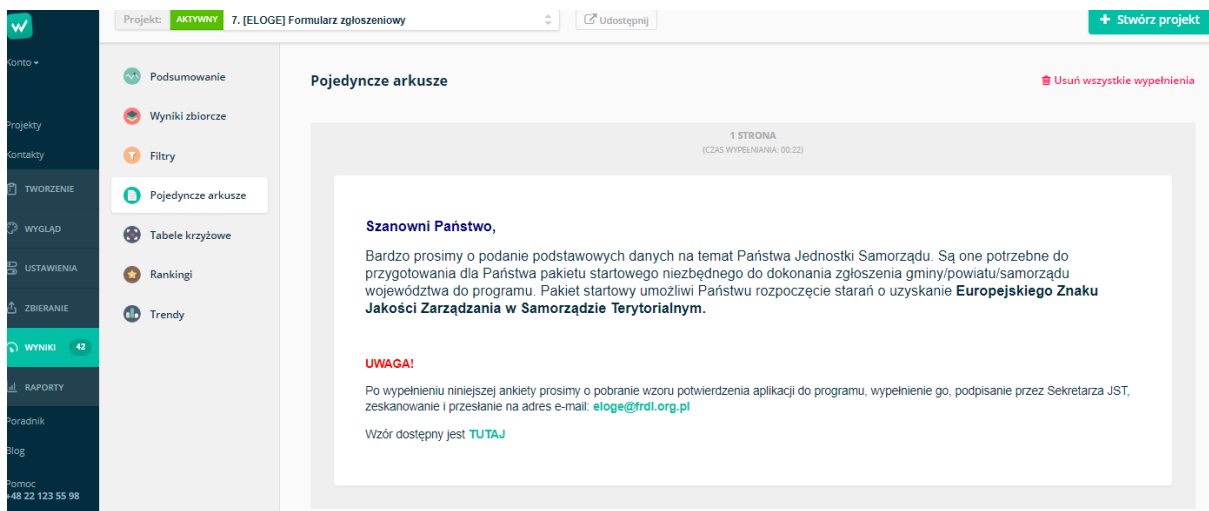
Projekt: AKTYWNY 7. [ELOGE] Formularz zgłoszeniowy

Udostępnij

+ Stwórz projekt

Konto

Projekty

Kontakty

TWORZENIE

WYGLĄD

USTAWIENIA

ZBIERANIE

WYNIKI 42

RAPORTY

Poradnik

Blog

Pomoc
+48 22 123 55 98

Podsumowanie

Wyniki zbiorcze

Filtry

Pojedyncze arkusze

Tabele krzyżowe

Rankingi

Trendy

Pojedyncze arkusze

Usuń wszystkie wypełnienia

1 STRONA
(CZAS WYPEŁNIANIA: 00:22)

Szanowni Państwo,

Bardzo prosimy o podanie podstawowych danych na temat Państwa Jednostki Samorządu. Są one potrzebne do przygotowania dla Państwa pakietu startowego niezbędnego do dokonania zgłoszenia gminy/powiatu/samorządu województwa do programu. Pakiet startowy umożliwi Państwu rozpoczęcie starań o uzyskanie Europejskiego Znaku Jakości Zarządzania w Samorządzie Terytorialnym.

UWAGA!

Po wypełnieniu niniejszej ankiety prosimy o pobranie wzoru potwierdzenia aplikacji do programu, wypełnienie go, podpisanie przez Sekretarza JST, zeskanowanie i przesłanie na adres e-mail: eloge@frdl.org.pl

Wzór dostępny jest TUTAJ